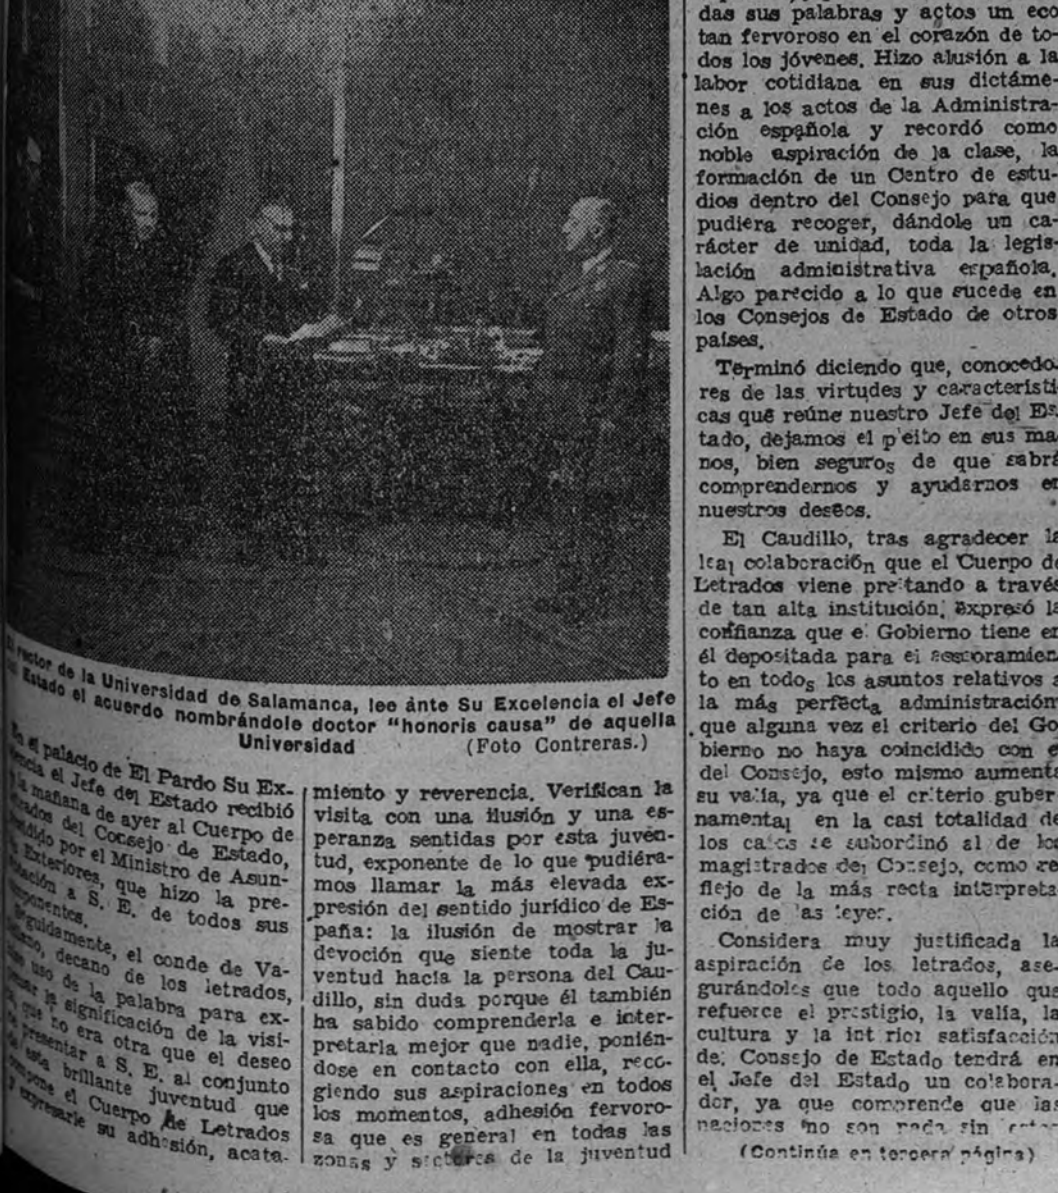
El rector de la Universidad de Salamanca, lee ante Su Excelencia el Jefe del Estado el acuerdo nombrándole doctor "honoris causa" de aquella Universidad (Foto Contreras.)

En el palacio de El Pardo Su Excelencia el Jefe del Estado recibió la mañana de ayer al Cuerpo de Letrados del Consejo de Estado, presidido por el Ministro de Asuntos Exteriores, que hizo la presentación a S. E. de todos sus componentes.

Seguidamente, el conde de Vallellano, decano de los letrados, hizo uso de la palabra para expresar la significación de la visita, que no era otra que el deseo de presentar a S. E. al conjunto de esta brillante juventud que compone el Cuerpo de Letrados y expresarle su adhesión, acatamiento y reverencia. Verifican la visita con una ilusión y una esperanza sentidas por esta juventud, exponente de lo que pudiéramos llamar la más elevada expresión del sentido jurídico de España: la ilusión de mostrar la devoción que siente toda la juventud hacia la persona del Caudillo, sin duda porque él también ha sabido comprenderla e interpretarla mejor que nadie, poniéndose en contacto con ella, recogiendo sus aspiraciones en todos los momentos, adhesión fervorosa que es general en todas las zonas y sectores de la juventud

das sus palabras y actos un eco tan fervoroso en el corazón de todos los jóvenes. Hizo alusión a la labor cotidiana en sus dictámenes a los actos de la Administración española y recordó como noble aspiración de la clase, la formación de un Centro de estudios dentro del Consejo para que pudiera recoger, dándole un carácter de unidad, toda la legislación administrativa española. Algo parecido a lo que sucede en los Consejos de Estado de otros países.

Terminó diciendo que, conocedores de las virtudes y características que reúne nuestro Jefe del Estado, dejamos el pleito en sus manos, bien seguros de que sabrá comprendernos y ayudarnos en nuestros deseos.

El Caudillo, tras agradecer la leal colaboración que el Cuerpo de Letrados viene prestando a través de tan alta institución, expresó la confianza que el Gobierno tiene en él depositada para el asesoramiento en todos los asuntos relativos a la más perfecta administración, que alguna vez el criterio del Gobierno no haya coincidido con el del Consejo, esto mismo aumenta su valía, ya que el criterio gubernamental en la casi totalidad de los casos se subordinó al de los magistrados del Consejo, como reflejo de la más recta interpretación de las leyes.

Considera muy justificada la aspiración de los letrados, asegurándoles que todo aquello que refuerce el prestigio, la valía, la cultura y la interior satisfacción del Consejo de Estado tendrá en el Jefe del Estado un colaborador, ya que comprende que las naciones no son nada sin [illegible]

(Continúa en tercera página)